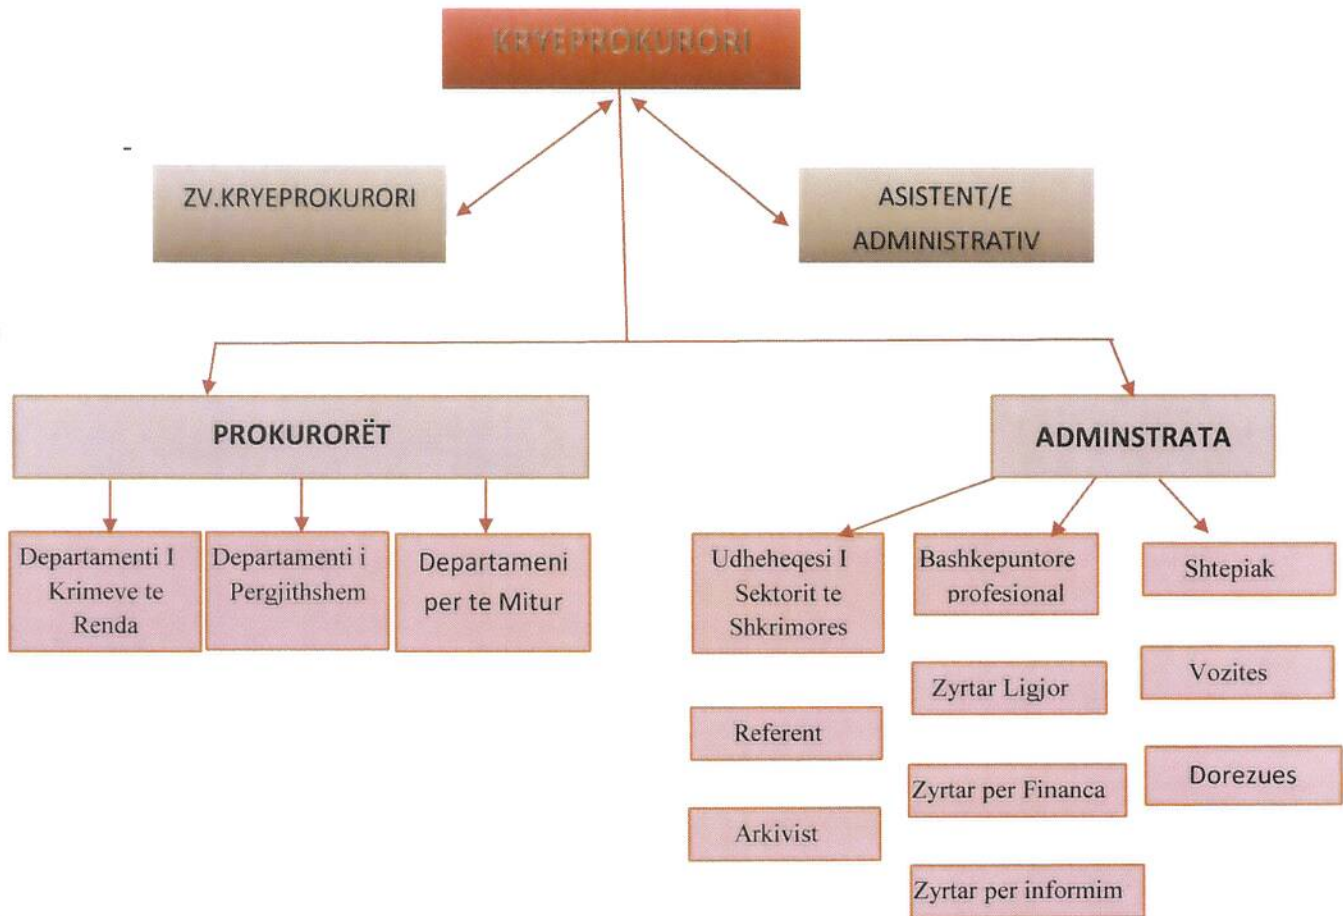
KRYEPROKURORI

ZV.KRYEPROKURORI

ASISTENT/E ADMINISTRATIV

PROKURORËT

ADMINSTRATA

Departamenti I Krimeve te Renda

Departamenti i Pergjithshem

Departameni per te Mitur

Udheheqesi I Sektorit te Shkrimores

Bashkepuntore profesional

Shtepiak

Zyrtar Ligjor

Vozites

Referent

Dorezues

Zyrtar per Financa

Arkivist

Zyrtar per informim